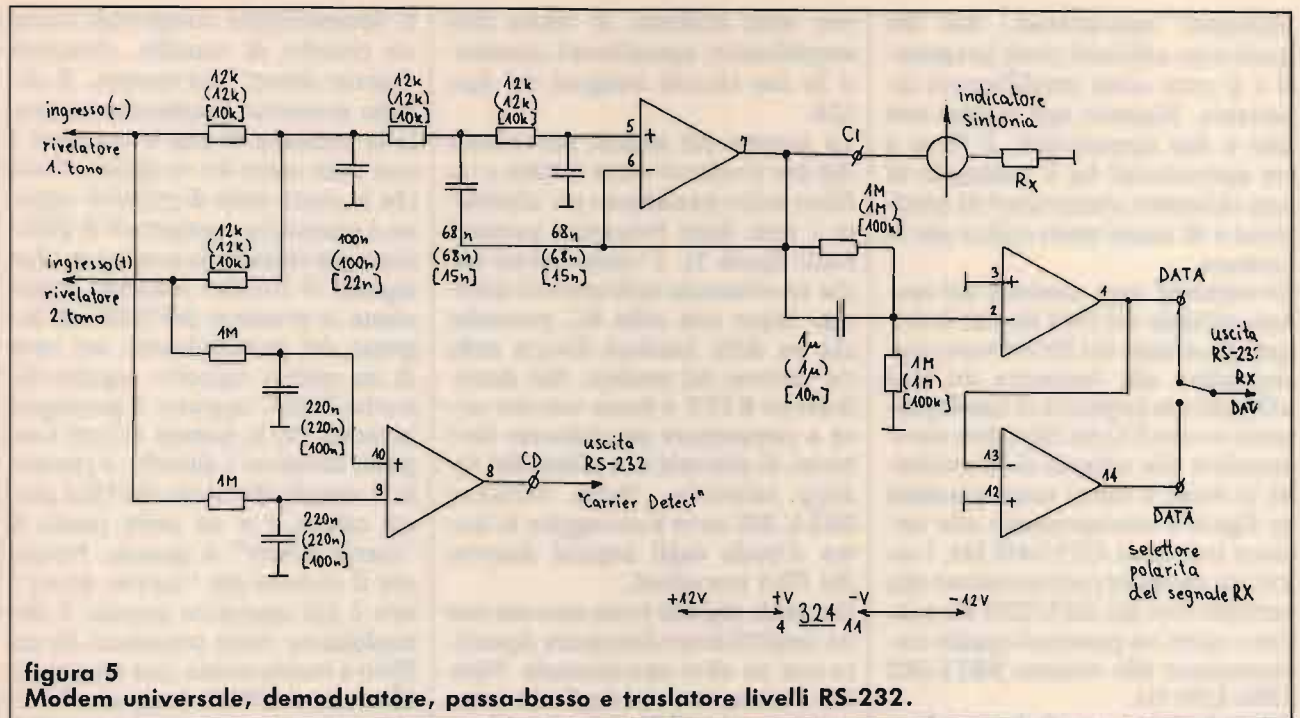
ingresso(-)
rivelatore
1. tono

12k
(12k)
[10k]

100n
(100n)
[22n]

12k
(12k)
[10k]

ingresso(+)
rivelatore
2. tono

1M

220n
(220n)
[100n]

1M

220n
(220n)
[100n]

12k
(12k)
[10k]

12k
(12k)
[10k]

68n
(68n)
[15n]

68n
(68n)
[15n]

5
6
7

C1

indicatore
sintonia

$R_x$

1M
(1M)
[100k]

$1\mu$
($1\mu$)
[10n]

1M
(1M)
[100k]

10
9
8

CD

uscita
RS-232
"Carrier Detect"

3
2
1

DATA

13
12
14

$\overline{DATA}$

uscita
RS-23
RX
DAT

selettore
polarità
del segnale RX

+12V
+V
4
324
11
-V
-12V

figura 5
Modem universale, demodulatore, passa-basso e traslatore livelli RS-232.